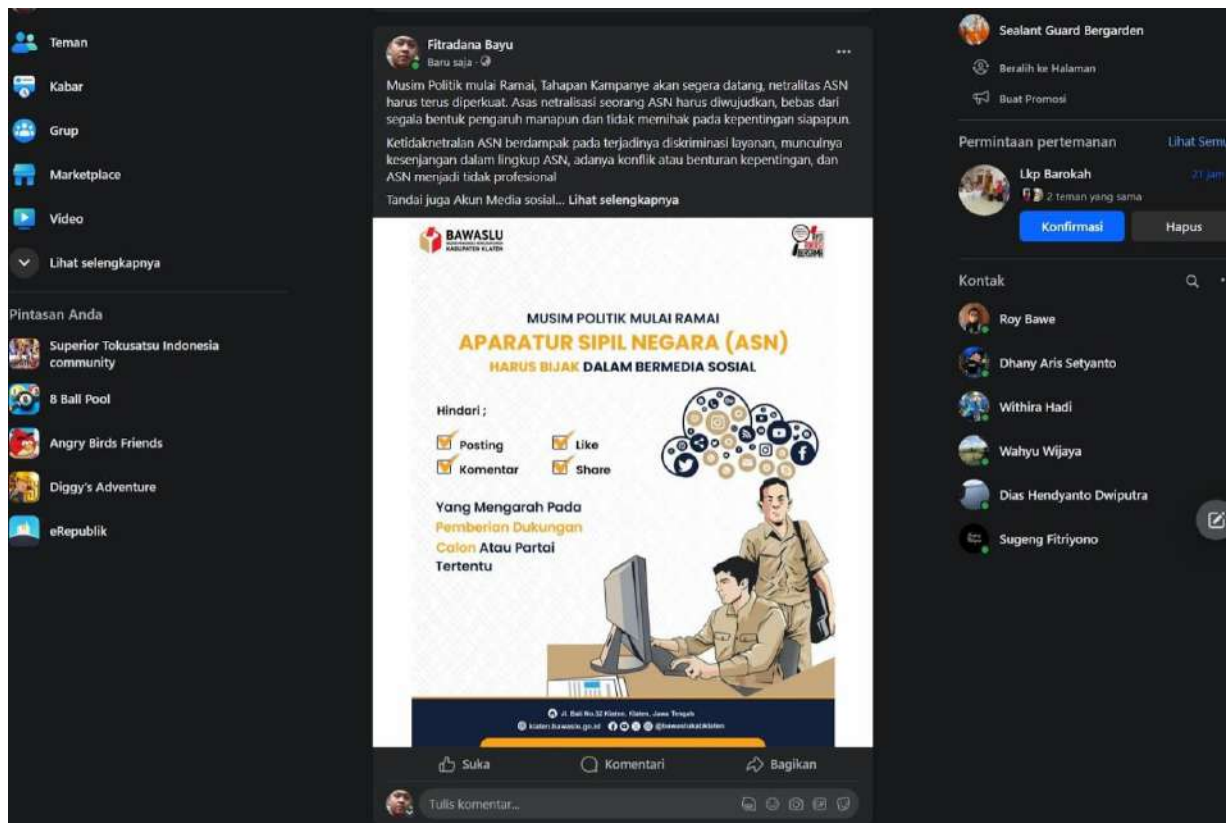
Teman
Kabar
Grup
Marketplace
Video
Lihat selengkapnya

Pintasan Anda
Superior Tokusatsu Indonesia community
8 Ball Pool
Angry Birds Friends
Diggy's Adventure
eRepublik

Fitradana Bayu
Baru saja ·

Musim Politik mulai Ramai, Tahapan Kampanye akan segera datang, netralitas ASN harus terus diperkuat. Asas netralisasi seorang ASN harus diwujudkan, bebas dari segala bentuk pengaruh manapun dan tidak memihak pada kepentingan siapapun.

Ketidaknetralan ASN berdampak pada terjadinya diskriminasi layanan, munculnya kesenjangan dalam lingkup ASN, adanya konflik atau benturan kepentingan, dan ASN menjadi tidak profesional

Tandai juga Akun Media sosial... Lihat selengkapnya

BAWASLU
KABUPATEN KLATEN

MUSIM POLITIK MULAI RAMAI
APARATUR SIPIL NEGARA (ASN)
HARUS BIJAK DALAM BERMEDIA SOSIAL

Hindari ;
Posting
Like
Komentar
Share

Yang Mengarah Pada Pemberian Dukungan Calon Atau Partai Tertentu

Jl. Bali No.32 Klaten, Klaten, Jawa Tengah
klaten.bawaslu.go.id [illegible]

Suka
Komentari
Bagikan
Tulis komentar...

Sealant Guard Bergarden
Beralih ke Halaman
Buat Promosi

Permintaan pertemanan
Lihat Semu
Lkp Barokah
21 jam
2 teman yang sama
Konfirmasi
Hapus

Kontak
Roy Bawe
Dhany Aris Setyanto
Withira Hadi
Wahyu Wijaya
Dias Hendyanto Dwiputra
Sugeng Fitriyono